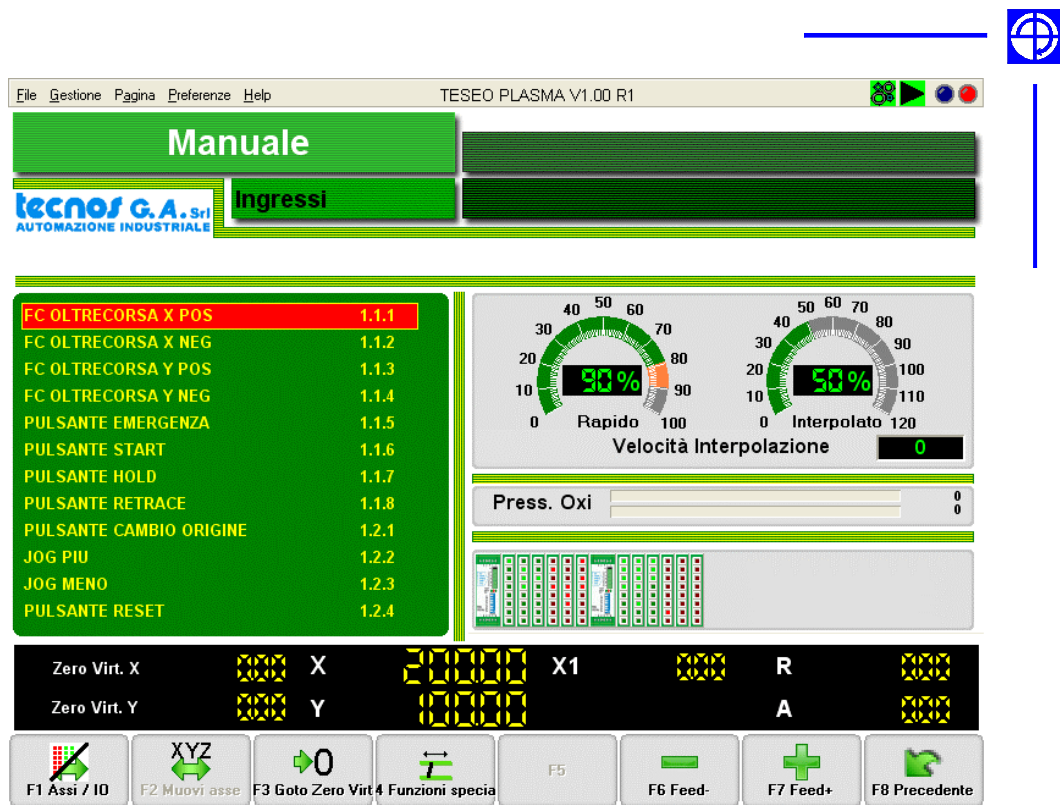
File Gestione Pagina Preferenze Help TESEO PLASMA V1.00 R1

Manuale

tecnos G. A. Srl
AUTOMAZIONE INDUSTRIALE

Ingressi

| | |
|---|---|
| FC OLTRECORSA X POS | 1.1.1 |
| FC OLTRECORSA X NEG | 1.1.2 |
| FC OLTRECORSA Y POS | 1.1.3 |
| FC OLTRECORSA Y NEG | 1.1.4 |
| PULSANTE EMERGENZA | 1.1.5 |
| PULSANTE START | 1.1.6 |
| PULSANTE HOLD | 1.1.7 |
| PULSANTE RETRACE | 1.1.8 |
| PULSANTE CAMBIO ORIGINE | 1.2.1 |
| JOG PIU | 1.2.2 |
| JOG MENO | 1.2.3 |
| PULSANTE RESET | 1.2.4 |

0 10 20 30 40 50 60 70 80 90 100
90%
Rapido

0 10 20 30 40 50 60 70 80 90 100 110 120
50%
Interpolato

Velocità Interpolazione 0

Press. Oxi 0 0

Zero Virt. X 000 X 20000 X1 000 R 000
Zero Virt. Y 000 Y 10000 A 000

F1 Assi / IO
XYZ
F2 Muovi asse
0
F3 Goto Zero Virt
4 Funzioni specia
F5
F6 Feed-
F7 Feed+
F8 Precedente